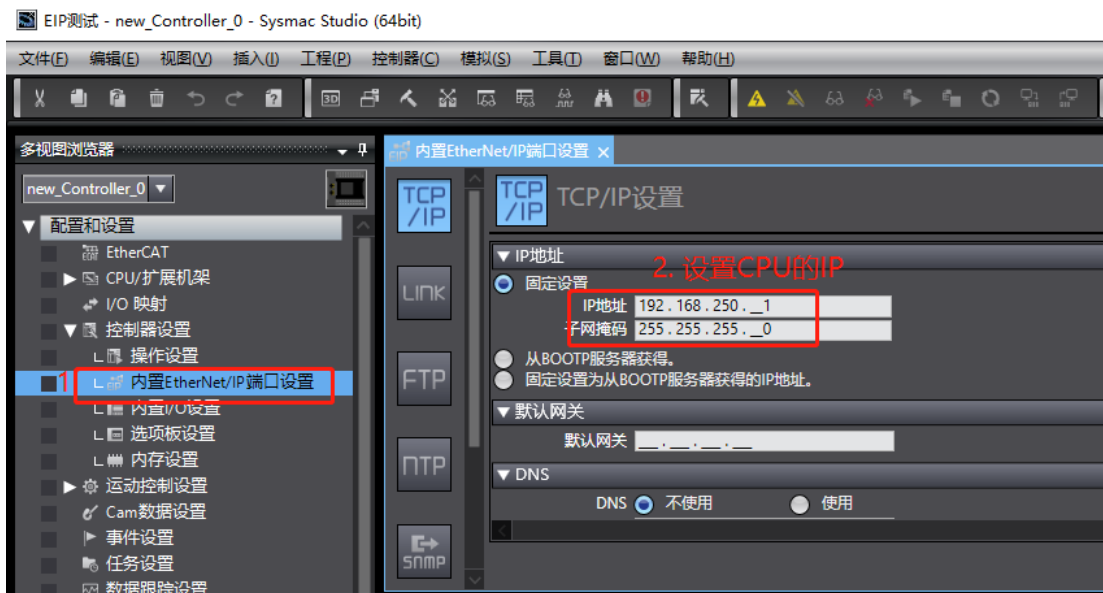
EIP测试 - new_Controller_0 - Sysmac Studio (64bit)

文件(F) 编辑(E) 视图(V) 插入(I) 工程(P) 控制器(C) 模拟(S) 工具(T) 窗口(W) 帮助(H)

多视图浏览器

new_Controller_0

▼ 配置和设置
EtherCAT
▶ CPU/扩展机架
I/O 映射
▼ 控制器设置
操作设置
1 内置EtherNet/IP端口设置
内置I/O设置
选项板设置
内存设置
▶ 运动控制设置
Cam数据设置
事件设置
任务设置
数据跟踪设置

内置EtherNet/IP端口设置 ×

TCP/IP
LINK
FTP
NTP
SNMP

TCP/IP TCP/IP设置

▼ IP地址
2. 设置CPU的IP
固定设置
IP地址 192 . 168 . 250 . 1
子网掩码 255 . 255 . 255 . 0
从BOOTP服务器获得。
固定设置为从BOOTP服务器获得的IP地址。

▼ 默认网关
默认网关 . . .

▼ DNS
DNS 不使用 使用